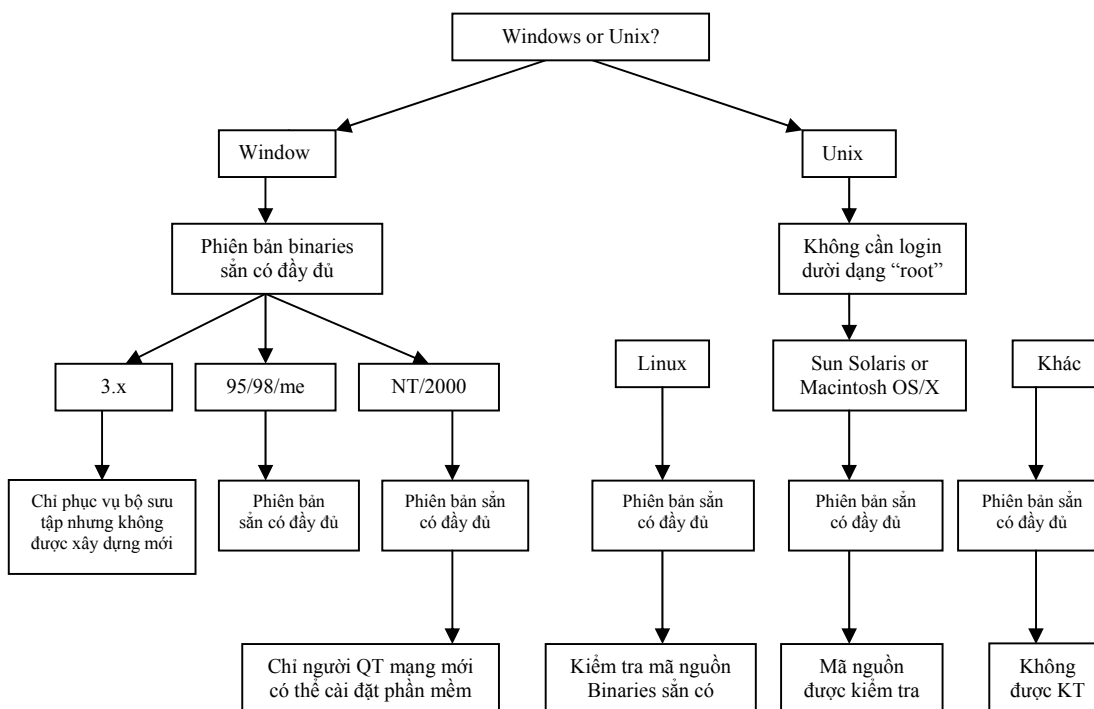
Windows or Unix?

Window

Unix

Phiên bản binaries sẵn có đầy đủ

Không cần login dưới dạng “root”

3.x

95/98/me

NT/2000

Linux

Sun Solaris or Macintosh OS/X

Khác

Chỉ phục vụ bộ sưu tập nhưng không được xây dựng mới

Phiên bản sẵn có đầy đủ

Phiên bản sẵn có đầy đủ

Phiên bản sẵn có đầy đủ

Phiên bản sẵn có đầy đủ

Phiên bản sẵn có đầy đủ

Chỉ người QT mạng mới có thể cài đặt phần mềm

Kiểm tra mã nguồn Binaries sẵn có

Mã nguồn được kiểm tra

Không được KT